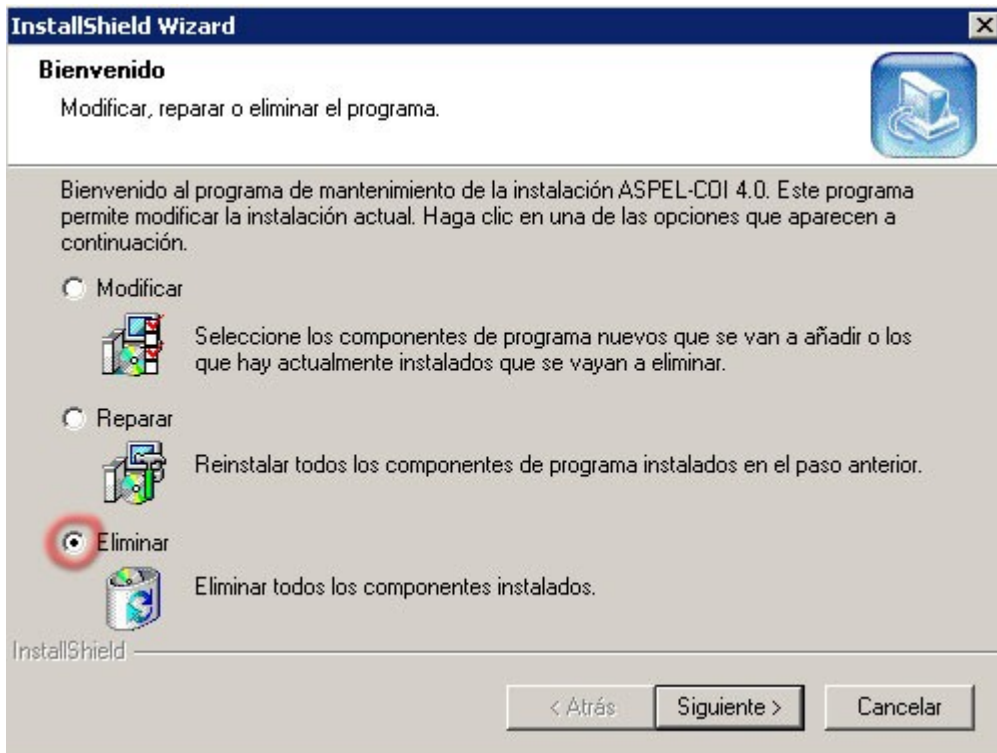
InstallShield Wizard

Bienvenido

Modificar, reparar o eliminar el programa.

Bienvenido al programa de mantenimiento de la instalación ASPEL-COI 4.0. Este programa permite modificar la instalación actual. Haga clic en una de las opciones que aparecen a continuación.

Modificar

Seleccione los componentes de programa nuevos que se van a añadir o los que hay actualmente instalados que se vayan a eliminar.

Reparar

Reinstalar todos los componentes de programa instalados en el paso anterior.

Eliminar

Eliminar todos los componentes instalados.

InstallShield

< Atrás

Siguiente >

Cancelar